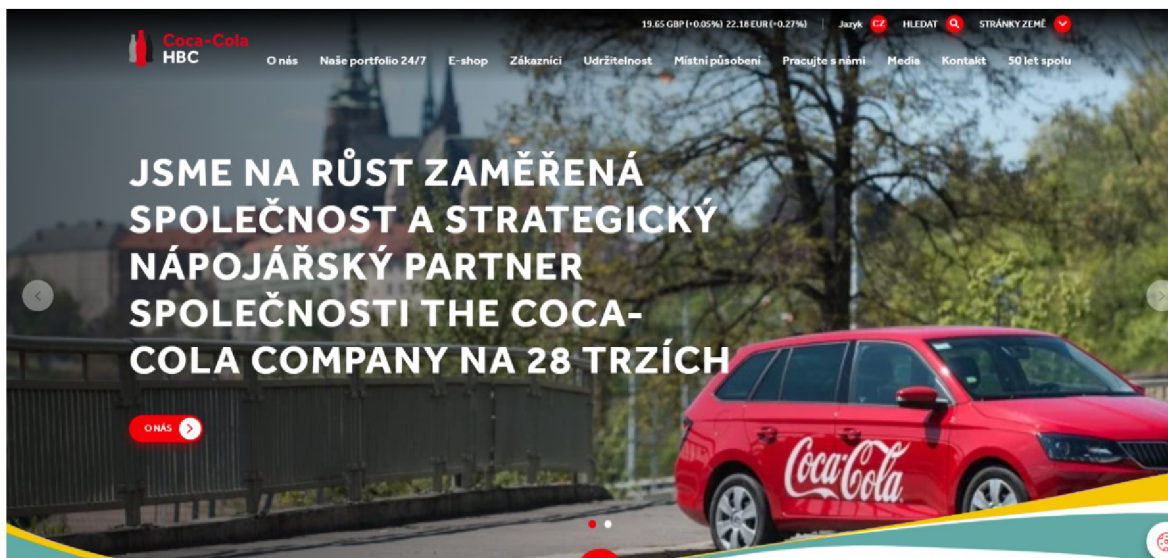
19.65 GBP (+0.05%) 22.18 EUR (+0.27%) Jazyk CZ HLEDAT STRÁNKY ZEMĚ

Coca-Cola HBC

O nás Naše portfolio 24/7 E-shop Zákazníci Udržitelnost Místní působení Pracujte s námi Media Kontakt 50 let spolu

JSME NA RŮST ZAMĚŘENÁ SPOLEČNOST A STRATEGICKÝ NÁPOJÁŘSKÝ PARTNER SPOLEČNOSTI THE COCA-COLA COMPANY NA 28 TRZÍCH

O NÁS

Coca-Cola